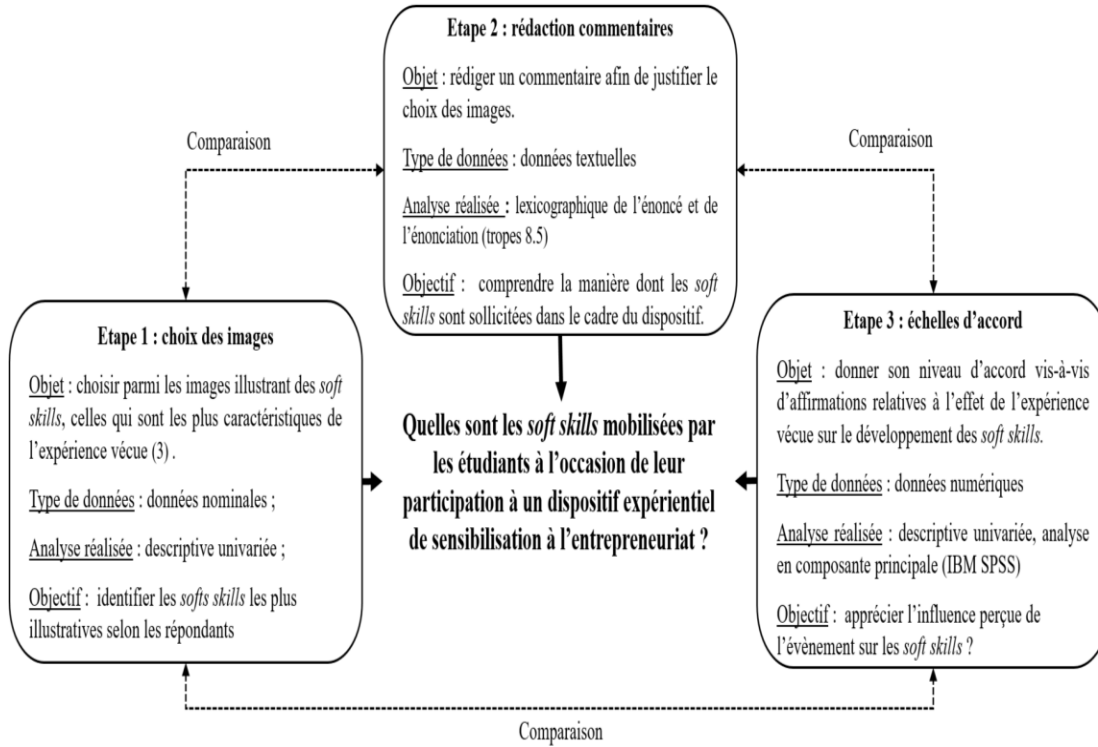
Etape 2 : rédaction commentaires

Objet : rédiger un commentaire afin de justifier le choix des images.

Type de données : données textuelles

Analyse réalisée : lexicographique de l'énoncé et de l'énonciation (tropes 8.5)

Objectif : comprendre la manière dont les *soft skills* sont sollicitées dans le cadre du dispositif.

Comparaison

Comparaison

Etape 1 : choix des images

Objet : choisir parmi les images illustrant des *soft skills*, celles qui sont les plus caractéristiques de l'expérience vécue (3) .

Type de données : données nominales ;

Analyse réalisée : descriptive univariée ;

Objectif : identifier les *softs skills* les plus illustratives selon les répondants

Quelles sont les *soft skills* mobilisées par les étudiants à l'occasion de leur participation à un dispositif expérientiel de sensibilisation à l'entrepreneuriat ?

Etape 3 : échelles d'accord

Objet : donner son niveau d'accord vis-à-vis d'affirmations relatives à l'effet de l'expérience vécue sur le développement des *soft skills.*

Type de données : données numériques

Analyse réalisée : descriptive univariée, analyse en composante principale (IBM SPSS)

Objectif : apprécier l'influence perçue de l'évènement sur les *soft skills* ?

Comparaison